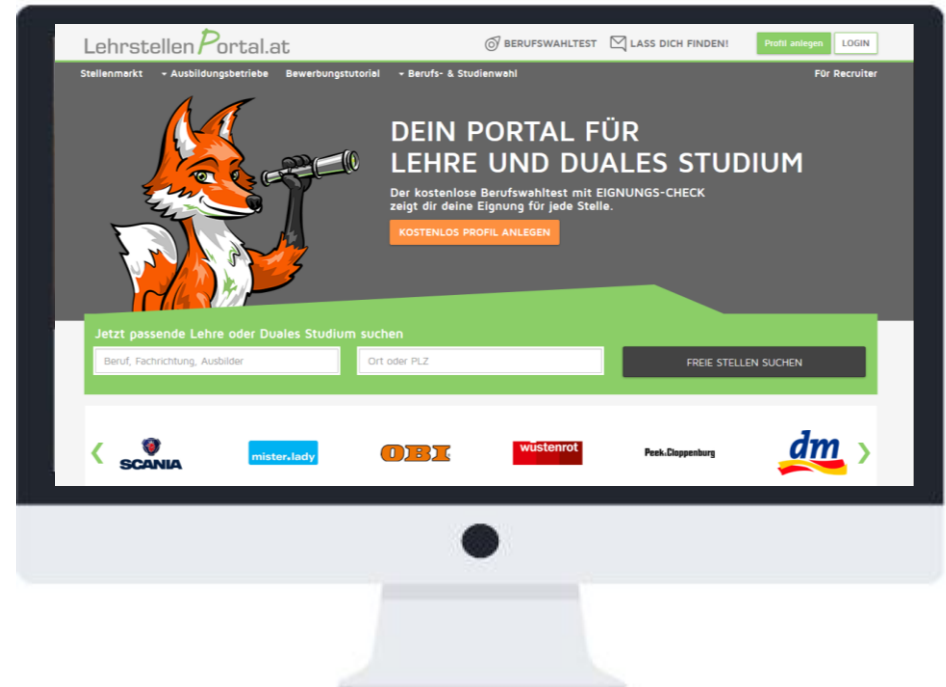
LehrstellenPortal.at

BERUFSWAHLTEST LASS DICH FINDEN! Profil anlegen LOGIN

Stellenmarkt Ausbildungsbetriebe Bewerbungstutorial Berufs- & Studienwahl Für Recruiter

DEIN PORTAL FÜR LEHRE UND DUALES STUDIUM

Der kostenlose Berufswahltest mit EIGNUNGS-CHECK zeigt dir deine Eignung für jede Stelle.

KOSTENLOS PROFIL ANLEGEN

Jetzt passende Lehre oder Duales Studium suchen

Beruf, Fachrichtung, Ausbilder

Ort oder PLZ

FREIE STELLEN SUCHEN

‹ SCANIA mister.lady OBI wüstenrot Peek&Cloppenburg dm ›